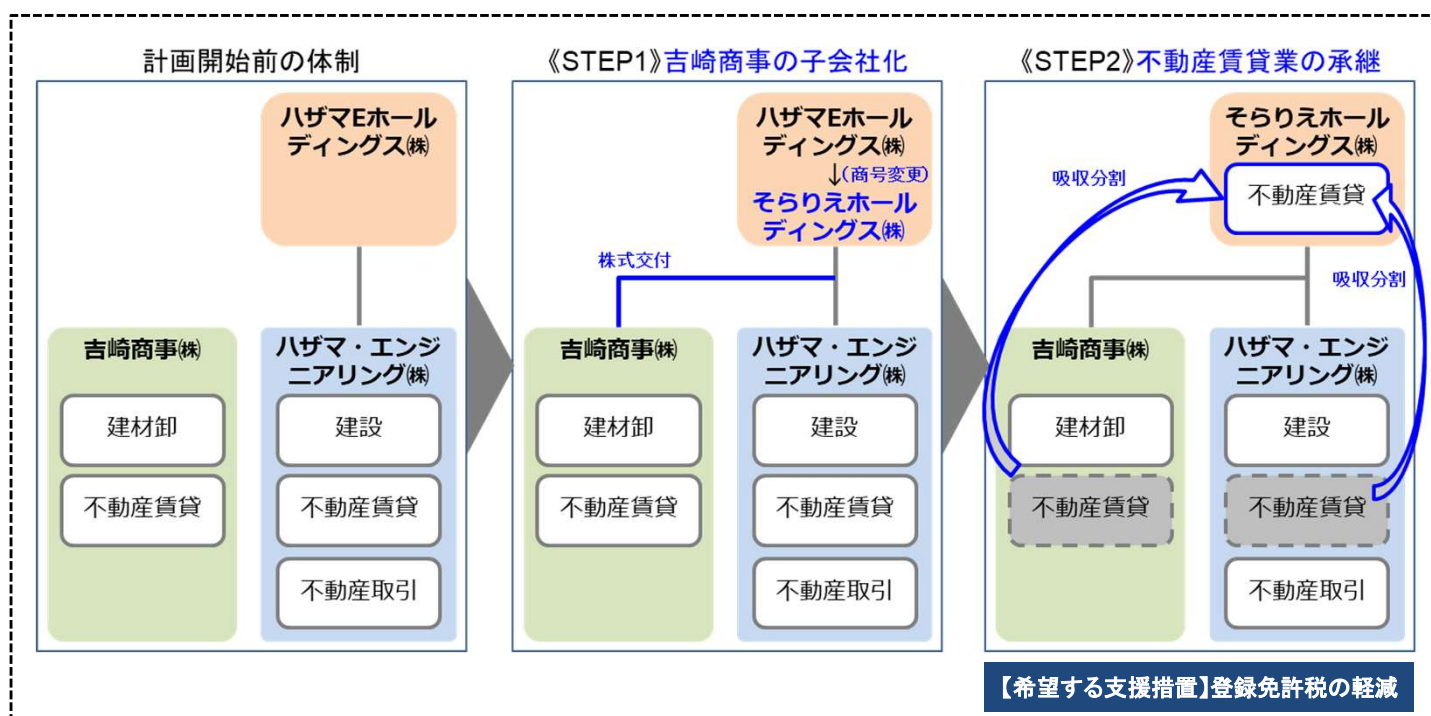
計画開始前の体制

ハザマEホールディングス㈱

吉崎商事㈱

建材卸

不動産賃貸

ハザマ・エンジニアリング㈱

建設

不動産賃貸

不動産取引

《STEP1》吉崎商事の子会社化

ハザマEホールディングス㈱
↓（商号変更）
そらりえホールディングス㈱

株式交付

吉崎商事㈱

建材卸

不動産賃貸

ハザマ・エンジニアリング㈱

建設

不動産賃貸

不動産取引

《STEP2》不動産賃貸業の承継

そらりえホールディングス㈱

不動産賃貸

吸収分割

吸収分割

吉崎商事㈱

建材卸

不動産賃貸

ハザマ・エンジニアリング㈱

建設

不動産賃貸

不動産取引

【希望する支援措置】登録免許税の軽減